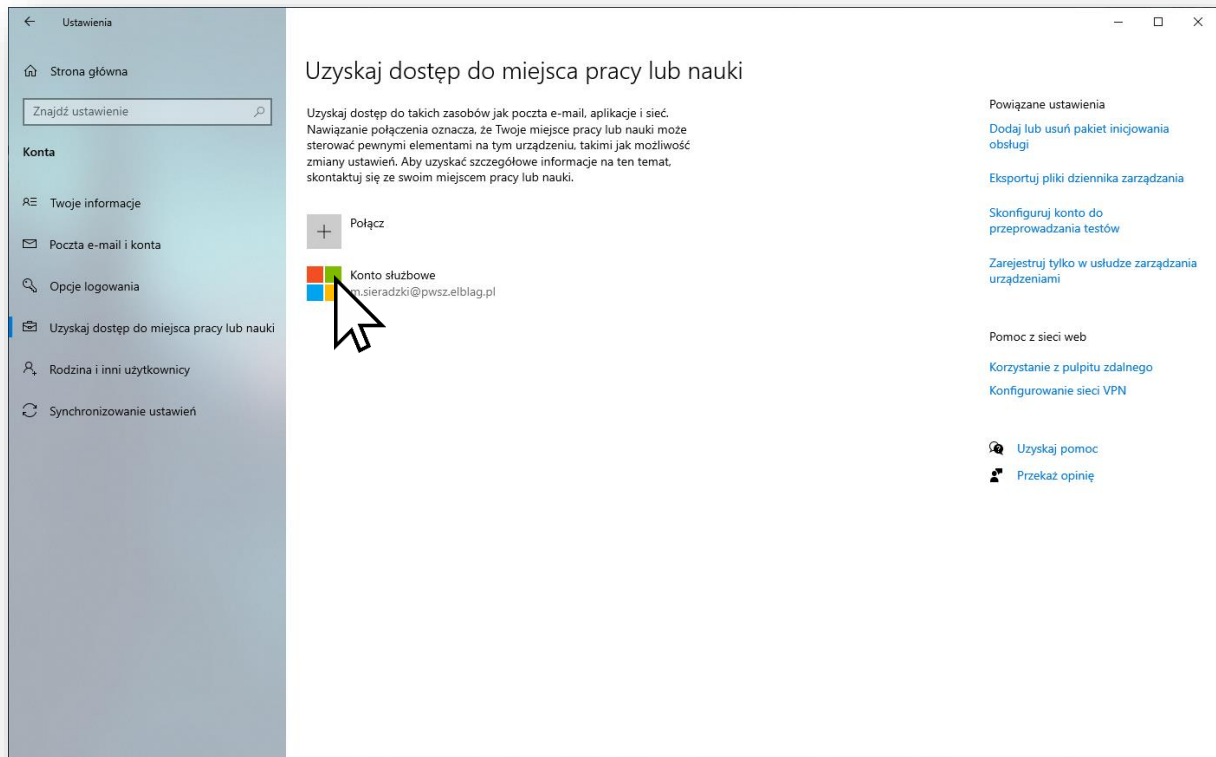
Ustawienia

Strona główna

Znajdź ustawienie

Konta

Twoje informacje

Poczta e-mail i konta

Opcje logowania

Uzyskaj dostęp do miejsca pracy lub nauki

Rodzina i inni użytkownicy

Synchronizowanie ustawień

Uzyskaj dostęp do miejsca pracy lub nauki

Uzyskaj dostęp do takich zasobów jak poczta e-mail, aplikacje i sieć. Nawiązanie połączenia oznacza, że Twoje miejsce pracy lub nauki może sterować pewnymi elementami na tym urządzeniu, takimi jak możliwość zmiany ustawień. Aby uzyskać szczegółowe informacje na ten temat, skontaktuj się ze swoim miejscem pracy lub nauki.

Połącz

Konto służbowe
m.sieradzki@pwsz.elblag.pl

Powiązane ustawienia

Dodaj lub usuń pakiet inicjowania obsługi

Eksportuj pliki dziennika zarządzania

Skonfiguruj konto do przeprowadzania testów

Zarejestruj tylko w usłudze zarządzania urządzeniami

Pomoc z sieci web

Korzystanie z pulpitu zdalnego

Konfigurowanie sieci VPN

Uzyskaj pomoc

Przekaż opinię